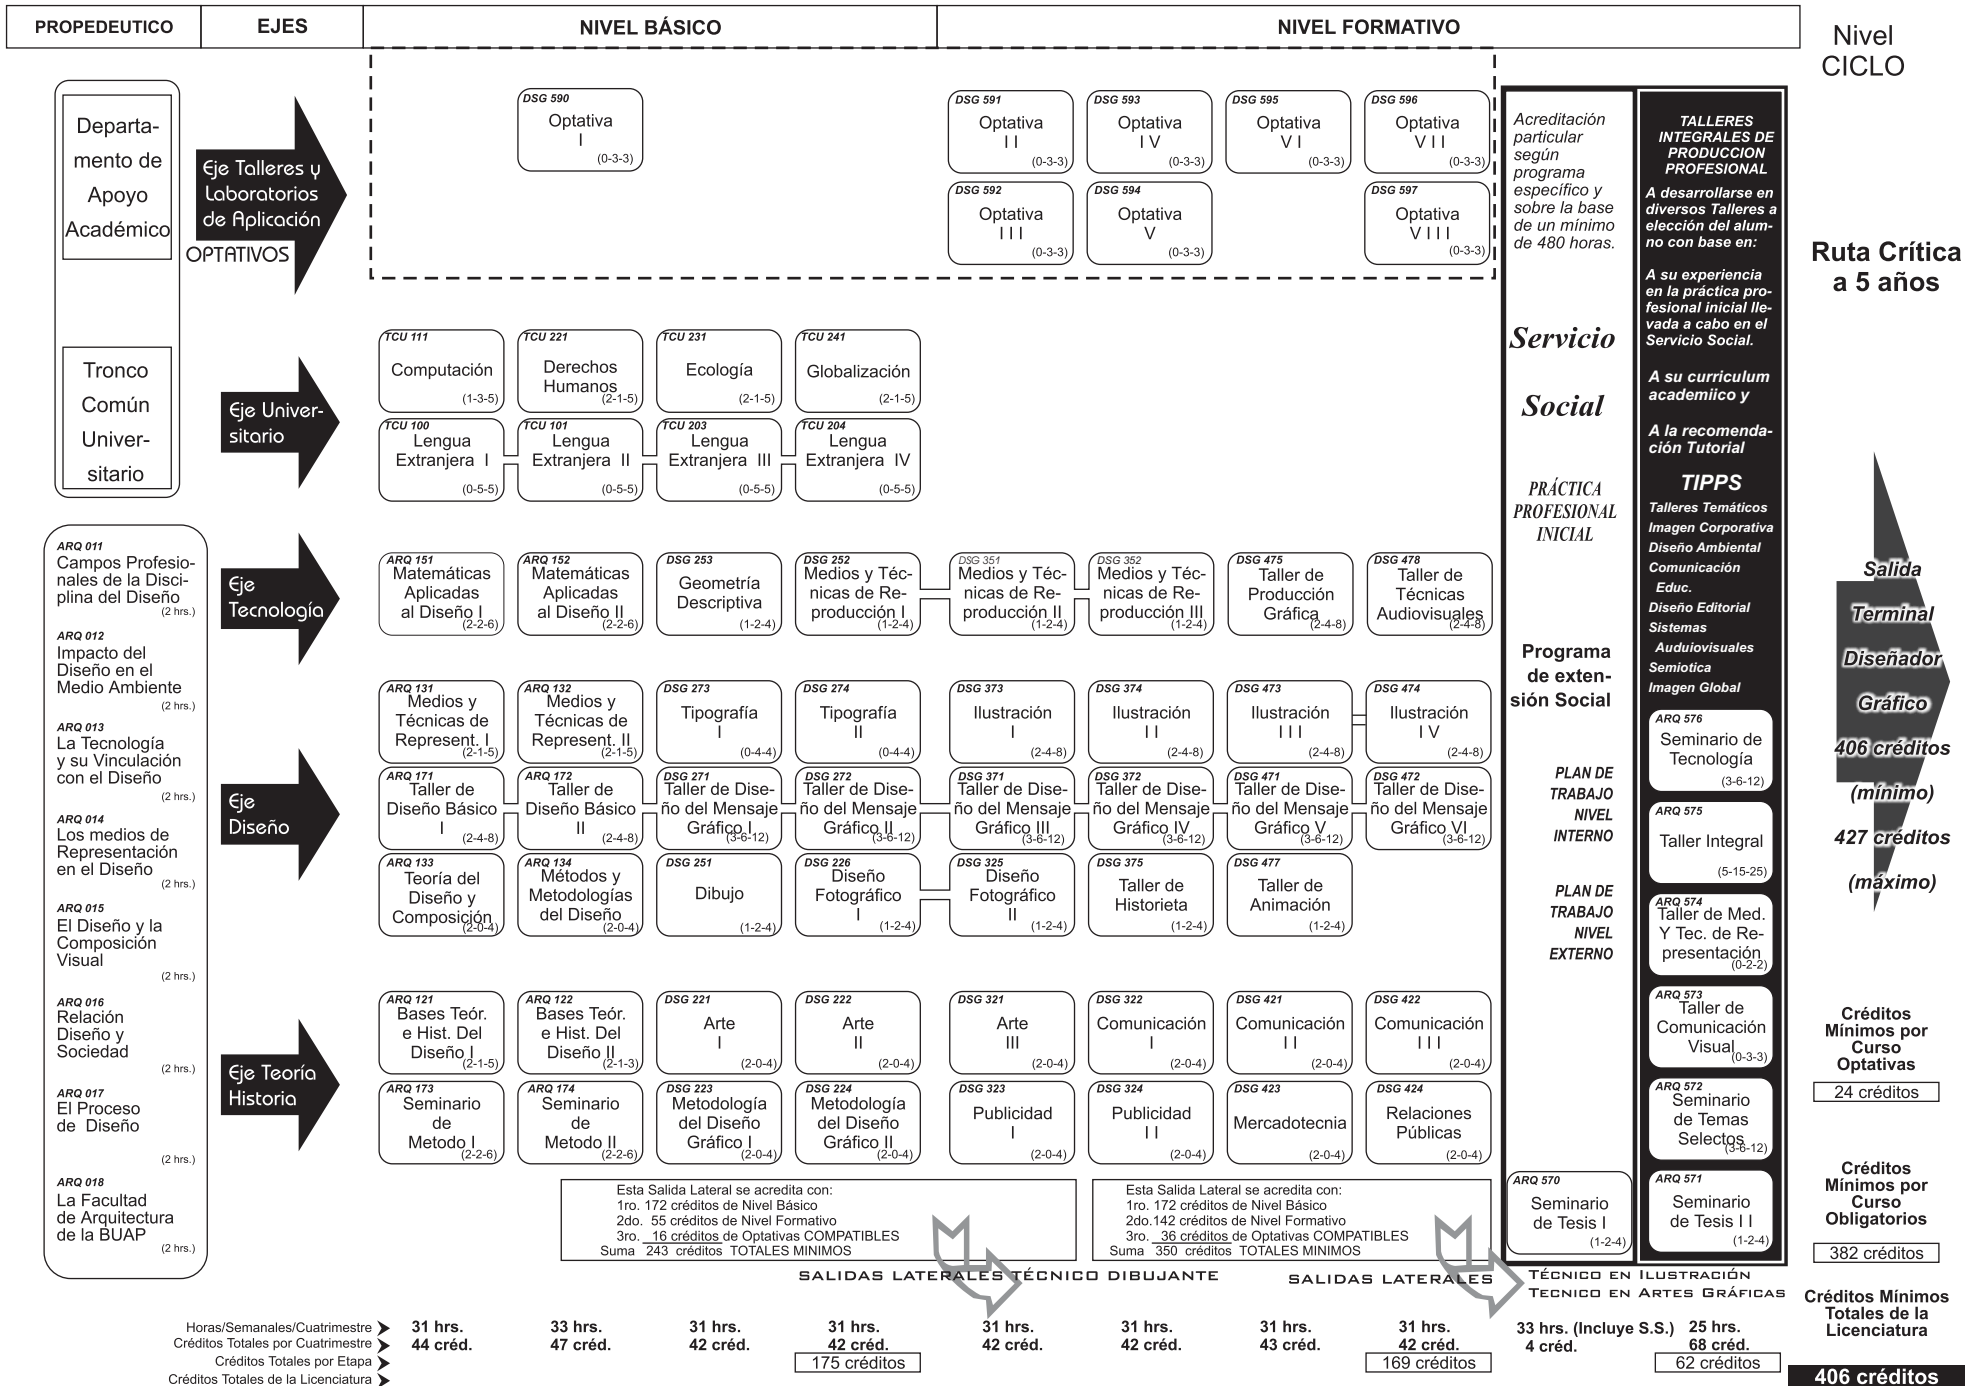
PROPEDEUTICO | EJES | NIVEL BÁSICO | NIVEL FORMATIVO

Nivel CICLO

Departamento de Apoyo Académico

Tronco Común Universitario

Eje Talleres y Laboratorios de Aplicación OPTATIVOS

DSG 590 Optativa I (0-3-3)
DSG 591 Optativa II (0-3-3)
DSG 593 Optativa IV (0-3-3)
DSG 595 Optativa VI (0-3-3)
DSG 596 Optativa VII (0-3-3)
DSG 592 Optativa III (0-3-3)
DSG 594 Optativa V (0-3-3)
DSG 597 Optativa VIII (0-3-3)

Eje Universitario

TCU 111 Computación (1-3-5)
TCU 221 Derechos Humanos (2-1-5)
TCU 231 Ecología (2-1-5)
TCU 241 Globalización (2-1-5)
TCU 100 Lengua Extranjera I (0-5-5)
TCU 101 Lengua Extranjera II (0-5-5)
TCU 203 Lengua Extranjera III (0-5-5)
TCU 204 Lengua Extranjera IV (0-5-5)

ARQ 011 Campos Profesionales de la Disciplina del Diseño (2 hrs.)
ARQ 012 Impacto del Diseño en el Medio Ambiente (2 hrs.)
ARQ 013 La Tecnología y su Vinculación con el Diseño (2 hrs.)
ARQ 014 Los medios de Representación en el Diseño (2 hrs.)
ARQ 015 El Diseño y la Composición Visual (2 hrs.)
ARQ 016 Relación Diseño y Sociedad (2 hrs.)
ARQ 017 El Proceso de Diseño (2 hrs.)
ARQ 018 La Facultad de Arquitectura de la BUAP (2 hrs.)

Eje Tecnología

ARQ 151 Matemáticas Aplicadas al Diseño I (2-2-6)
ARQ 152 Matemáticas Aplicadas al Diseño II (2-2-6)
DSG 253 Geometría Descriptiva (1-2-4)
DSG 252 Medios y Técnicas de Reproducción I (1-2-4)
DSG 351 Medios y Técnicas de Reproducción II (1-2-4)
DSG 352 Medios y Técnicas de Reproducción III (1-2-4)
DSG 475 Taller de Producción Gráfica (2-4-8)
DSG 478 Taller de Técnicas Audiovisuales (2-4-8)

Eje Diseño

ARQ 131 Medios y Técnicas de Represent. I (2-1-5)
ARQ 132 Medios y Técnicas de Represent. II (2-1-5)
DSG 273 Tipografía I (0-4-4)
DSG 274 Tipografía II (0-4-4)
DSG 373 Ilustración I (2-4-8)
DSG 374 Ilustración II (2-4-8)
DSG 473 Ilustración III (2-4-8)
DSG 474 Ilustración IV (2-4-8)
ARQ 171 Taller de Diseño Básico I (2-4-8)
ARQ 172 Taller de Diseño Básico II (2-4-8)
DSG 271 Taller de Diseño del Mensaje Gráfico I (3-6-12)
DSG 272 Taller de Diseño del Mensaje Gráfico II (3-6-12)
DSG 371 Taller de Diseño del Mensaje Gráfico III (3-6-12)
DSG 372 Taller de Diseño del Mensaje Gráfico IV (3-6-12)
DSG 471 Taller de Diseño del Mensaje Gráfico V (3-6-12)
DSG 472 Taller de Diseño del Mensaje Gráfico VI (3-6-12)
ARQ 133 Teoría del Diseño y Composición (2-0-4)
ARQ 134 Métodos y Metodologías del Diseño (2-0-4)
DSG 251 Dibujo (1-2-4)
DSG 226 Diseño Fotográfico I (1-2-4)
DSG 325 Diseño Fotográfico II (1-2-4)
DSG 375 Taller de Historieta (1-2-4)
DSG 477 Taller de Animación (1-2-4)

Eje Teoría Historia

ARQ 121 Bases Teór. e Hist. Del Diseño I (2-1-5)
ARQ 122 Bases Teór. e Hist. Del Diseño II (2-1-3)
DSG 221 Arte I (2-0-4)
DSG 222 Arte II (2-0-4)
DSG 321 Arte III (2-0-4)
DSG 322 Comunicación I (2-0-4)
DSG 421 Comunicación II (2-0-4)
DSG 422 Comunicación III (2-0-4)
ARQ 173 Seminario de Metodo I (2-2-6)
ARQ 174 Seminario de Metodo II (2-2-6)
DSG 223 Metodología del Diseño Gráfico I (2-0-4)
DSG 224 Metodología del Diseño Gráfico II (2-0-4)
DSG 323 Publicidad I (2-0-4)
DSG 324 Publicidad II (2-0-4)
DSG 423 Mercadotecnia (2-0-4)
DSG 424 Relaciones Públicas (2-0-4)

Esta Salida Lateral se acredita con:
1ro. 172 créditos de Nivel Básico
2do. 55 créditos de Nivel Formativo
3ro. 16 créditos de Optativas COMPATIBLES
Suma 243 créditos TOTALES MINIMOS

Esta Salida Lateral se acredita con:
1ro. 172 créditos de Nivel Básico
2do.142 créditos de Nivel Formativo
3ro. 36 créditos de Optativas COMPATIBLES
Suma 350 créditos TOTALES MINIMOS

SALIDAS LATERALES TÉCNICO DIBUJANTE
SALIDAS LATERALES TÉCNICO EN ILUSTRACIÓN
TECNICO EN ARTES GRÁFICAS

Acreditación particular según programa específico y sobre la base de un mínimo de 480 horas.

Servicio Social

PRÁCTICA PROFESIONAL INICIAL

Programa de extensión Social

PLAN DE TRABAJO NIVEL INTERNO

PLAN DE TRABAJO NIVEL EXTERNO

ARQ 570 Seminario de Tesis I (1-2-4)

TALLERES INTEGRALES DE PRODUCCION PROFESIONAL
A desarrollarse en diversos Talleres a elección del alumno con base en:
A su experiencia en la práctica profesional inicial llevada a cabo en el Servicio Social.
A su curriculum academiico y
A la recomendación Tutorial

TIPPS
Talleres Temáticos
Imagen Corporativa
Diseño Ambiental
Comunicación Educ.
Diseño Editorial
Sistemas Audiovisuales
Semiotica
Imagen Global

ARQ 576 Seminario de Tecnología (3-6-12)
ARQ 575 Taller Integral (5-15-25)
ARQ 574 Taller de Med. Y Tec. de Representación (0-2-2)
ARQ 573 Taller de Comunicación Visual (0-3-3)
ARQ 572 Seminario de Temas Selectos (3-6-12)
ARQ 571 Seminario de Tesis II (1-2-4)

Ruta Crítica a 5 años

Salida Terminal Diseñador Gráfico 406 créditos (mínimo) 427 créditos (máximo)

Créditos Mínimos por Curso Optativas
24 créditos

Créditos Mínimos por Curso Obligatorios
382 créditos

Créditos Mínimos Totales de la Licenciatura
406 créditos

Horas/Semanales/Cuatrimestre
Créditos Totales por Cuatrimestre
Créditos Totales por Etapa
Créditos Totales de la Licenciatura

31 hrs. 44 créd. | 33 hrs. 47 créd. | 31 hrs. 42 créd. | 31 hrs. 42 créd. 175 créditos | 31 hrs. 42 créd. | 31 hrs. 42 créd. | 31 hrs. 43 créd. | 31 hrs. 42 créd. 169 créditos | 33 hrs. (Incluye S.S.) 4 créd. | 25 hrs. 68 créd. 62 créditos